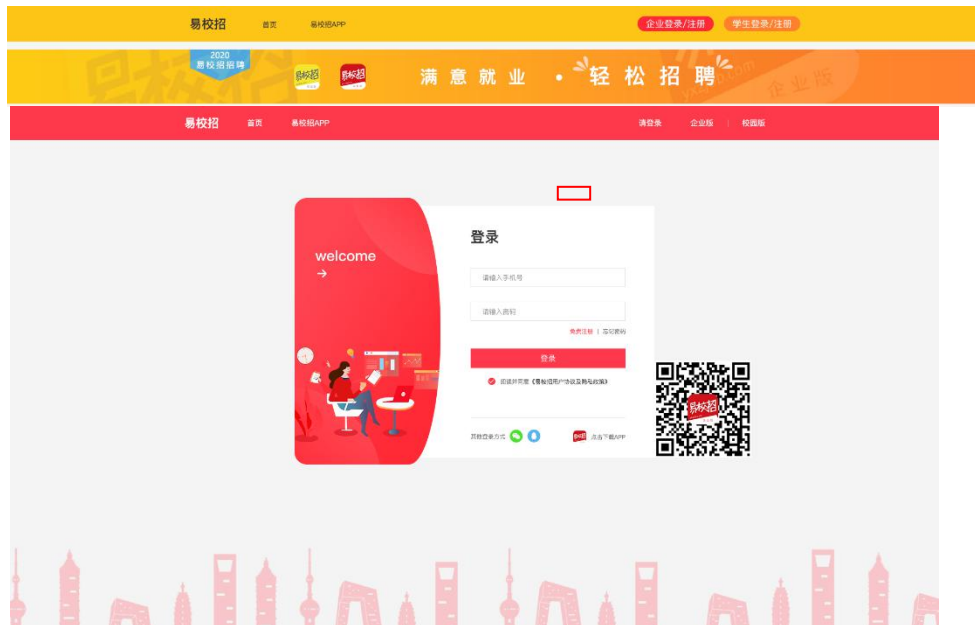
易校招 首页 易校招APP

企业登录/注册 学生登录/注册

2020 易校招招聘

易校招 易校招

满意就业 • 轻松招聘

企业版

易校招 首页 易校招APP

请登录 企业版 | 校园版

welcome
→

登录

请输入手机号

请输入密码

免费注册 | 忘记密码

登录

阅读并同意《易校招用户协议及隐私政策》

其他登录方式

易校招 点击下载APP

易校招